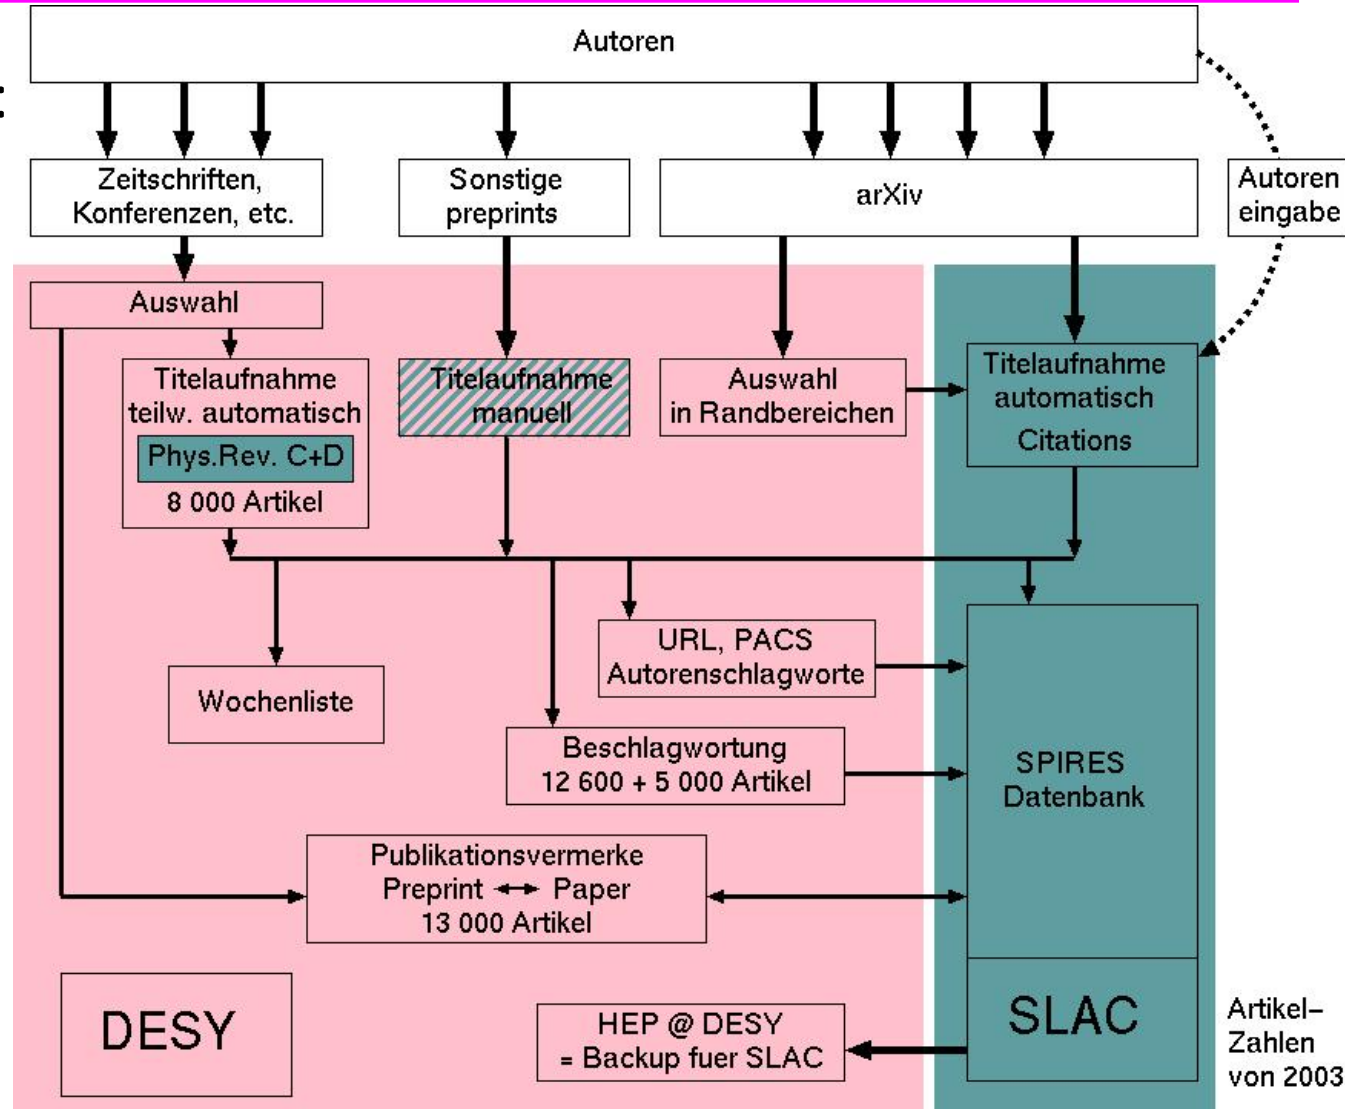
Autoren

Zeitschriften, Konferenzen, etc.

Sonstige preprints

arXiv

Autoren eingabe

Auswahl

Titelaufnahme teilw. automatisch

Phys.Rev. C+D

8 000 Artikel

Titelaufnahme manuell

Auswahl in Randbereichen

Titelaufnahme automatisch Citations

URL, PACS Autorenschlagworte

Wochenliste

Beschlagwortung 12 600 + 5 000 Artikel

SPIRES Datenbank

Publikationsvermerke Preprint ↔ Paper 13 000 Artikel

DESY

HEP @ DESY = Backup fuer SLAC

SLAC

Artikel–Zahlen von 2003